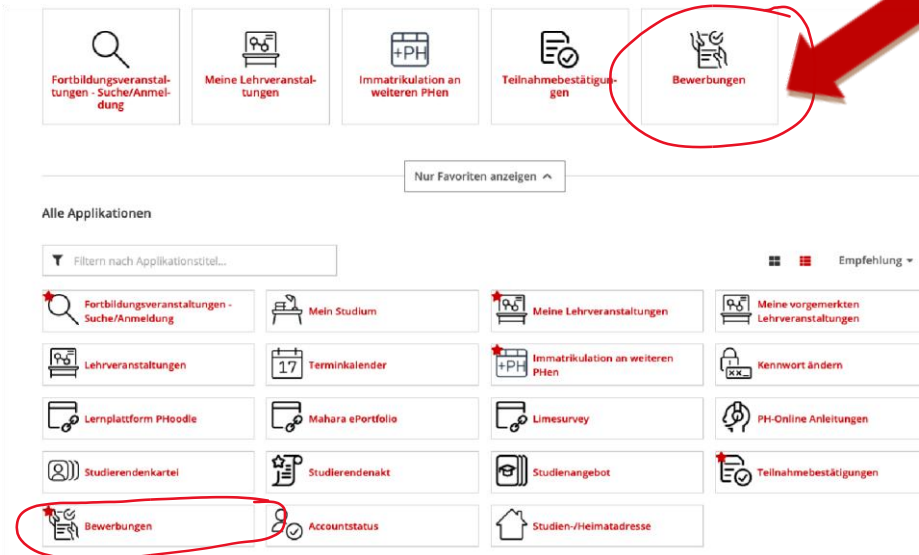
Fortbildungsveranstaltungen - Suche/Anmeldung

Meine Lehrveranstaltungen

+PH

Immatrikulation an weiteren PHen

Teilnahmebestätigungen

Bewerbungen

Nur Favoriten anzeigen

Alle Applikationen

Filtern nach Applikationstitel...

Empfehlung

Fortbildungsveranstaltungen - Suche/Anmeldung

Mein Studium

Meine Lehrveranstaltungen

Meine vorgemerkten Lehrveranstaltungen

Lehrveranstaltungen

17

Terminkalender

+PH

Immatrikulation an weiteren PHen

Kennwort ändern

Lernplattform PHoodle

Mahara ePortfolio

Limesurvey

PH-Online Anleitungen

Studierendenkartei

Studierendenakt

Studienangebot

Teilnahmebestätigungen

Bewerbungen

Accountstatus

Studien-/Heimatadresse